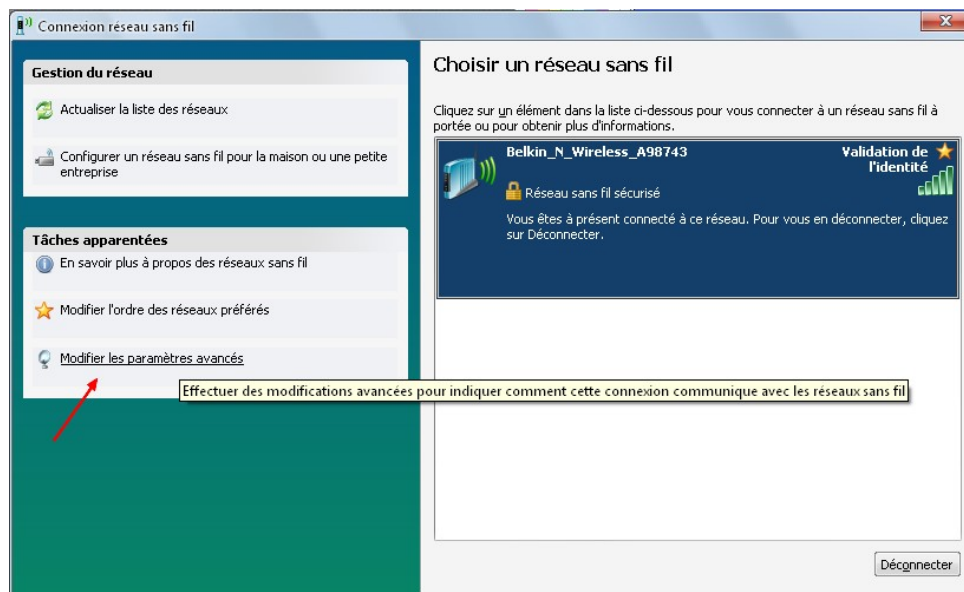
Connexion réseau sans fil

Gestion du réseau

Actualiser la liste des réseaux

Configurer un réseau sans fil pour la maison ou une petite entreprise

Tâches apparentées

En savoir plus à propos des réseaux sans fil

Modifier l'ordre des réseaux préférés

Modifier les paramètres avancés

Effectuer des modifications avancées pour indiquer comment cette connexion communique avec les réseaux sans fil

Choisir un réseau sans fil

Cliquez sur un élément dans la liste ci-dessous pour vous connecter à un réseau sans fil à portée ou pour obtenir plus d'informations.

Belkin_N_Wireless_A98743

Validation de l'identité

Réseau sans fil sécurisé

Vous êtes à présent connecté à ce réseau. Pour vous en déconnecter, cliquez sur Déconnecter.

Déconnecter